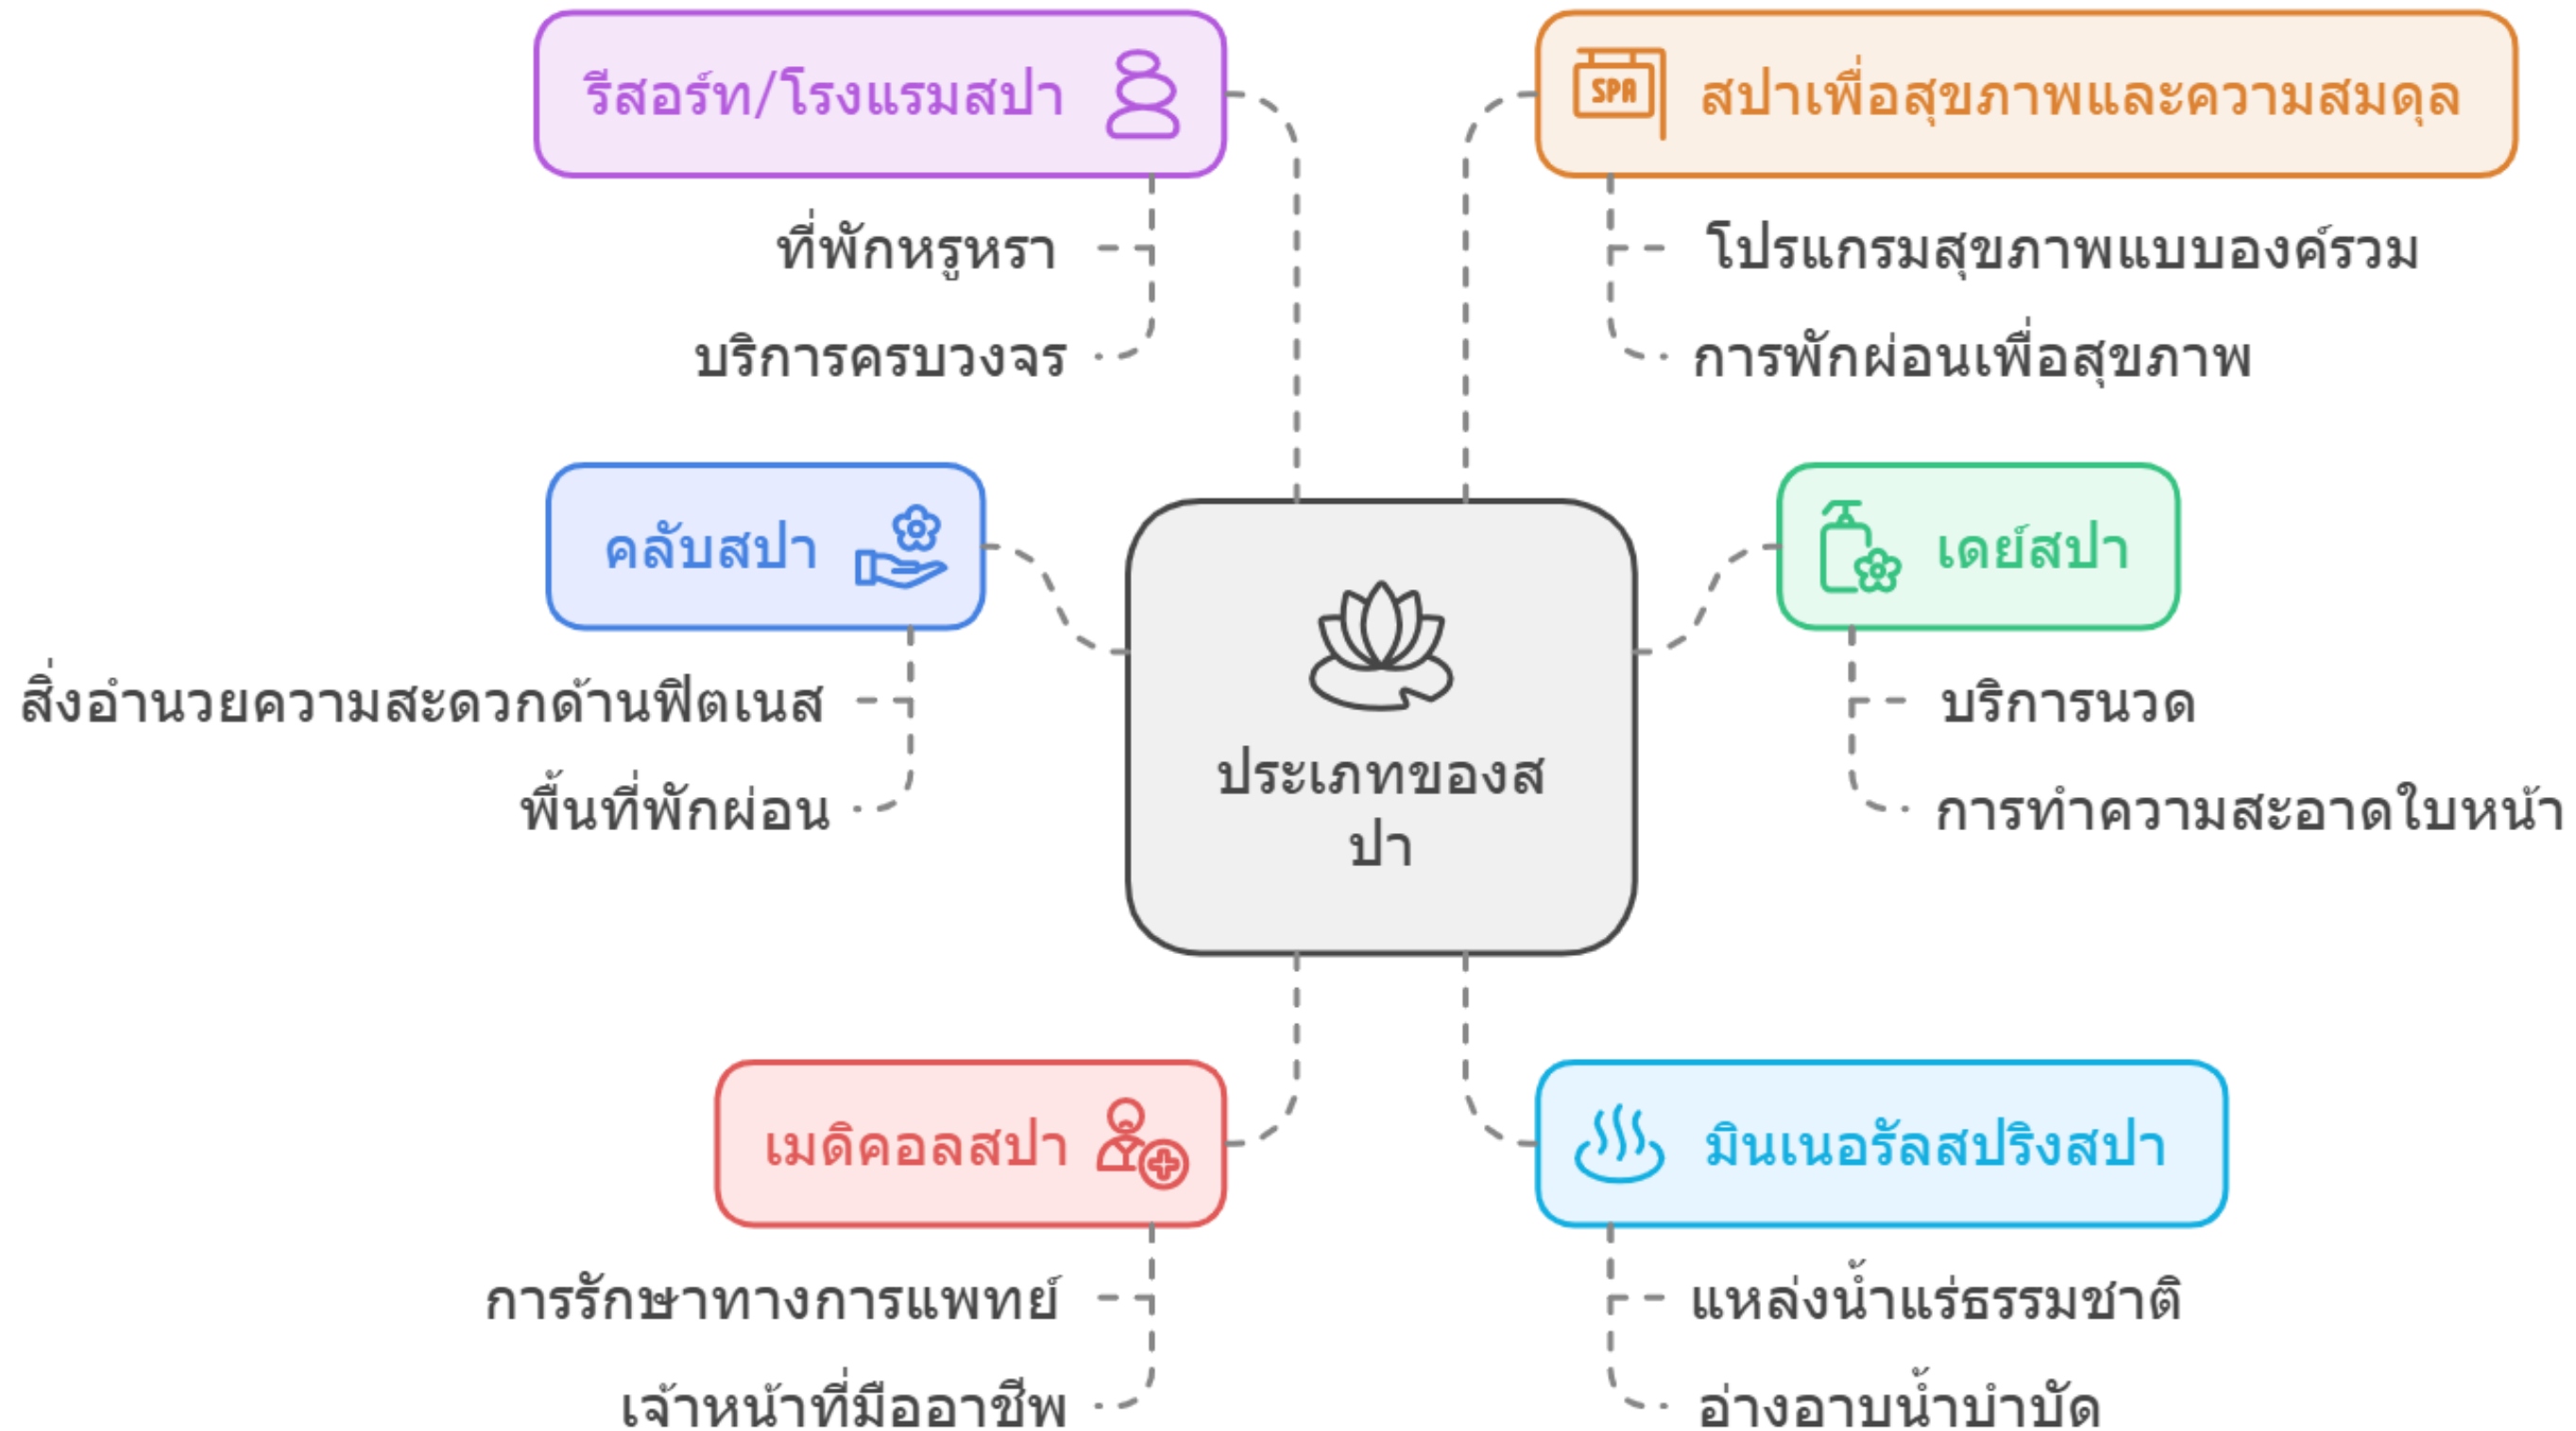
รีสอร์ท/โรงแรมสปา

ที่พักหรูหรา

บริการครบวงจร

สปาเพื่อสุขภาพและความสมดุล

SPA

โปรแกรมสุขภาพแบบองค์รวม

การพักผ่อนเพื่อสุขภาพ

คลับสปา

สิ่งอำนวยความสะดวกด้านฟิตเนส

พื้นที่พักผ่อน

ประเภทของสปา

เดย์สปา

บริการนวด

การทำความสะอาดใบหน้า

เมดิคอลสปา

การรักษาทางการแพทย์

เจ้าหน้าที่มืออาชีพ

มินเนอรัลสปริงสปา

แหล่งน้ำแร่ธรรมชาติ

อ่างอาบน้ำบำบัด